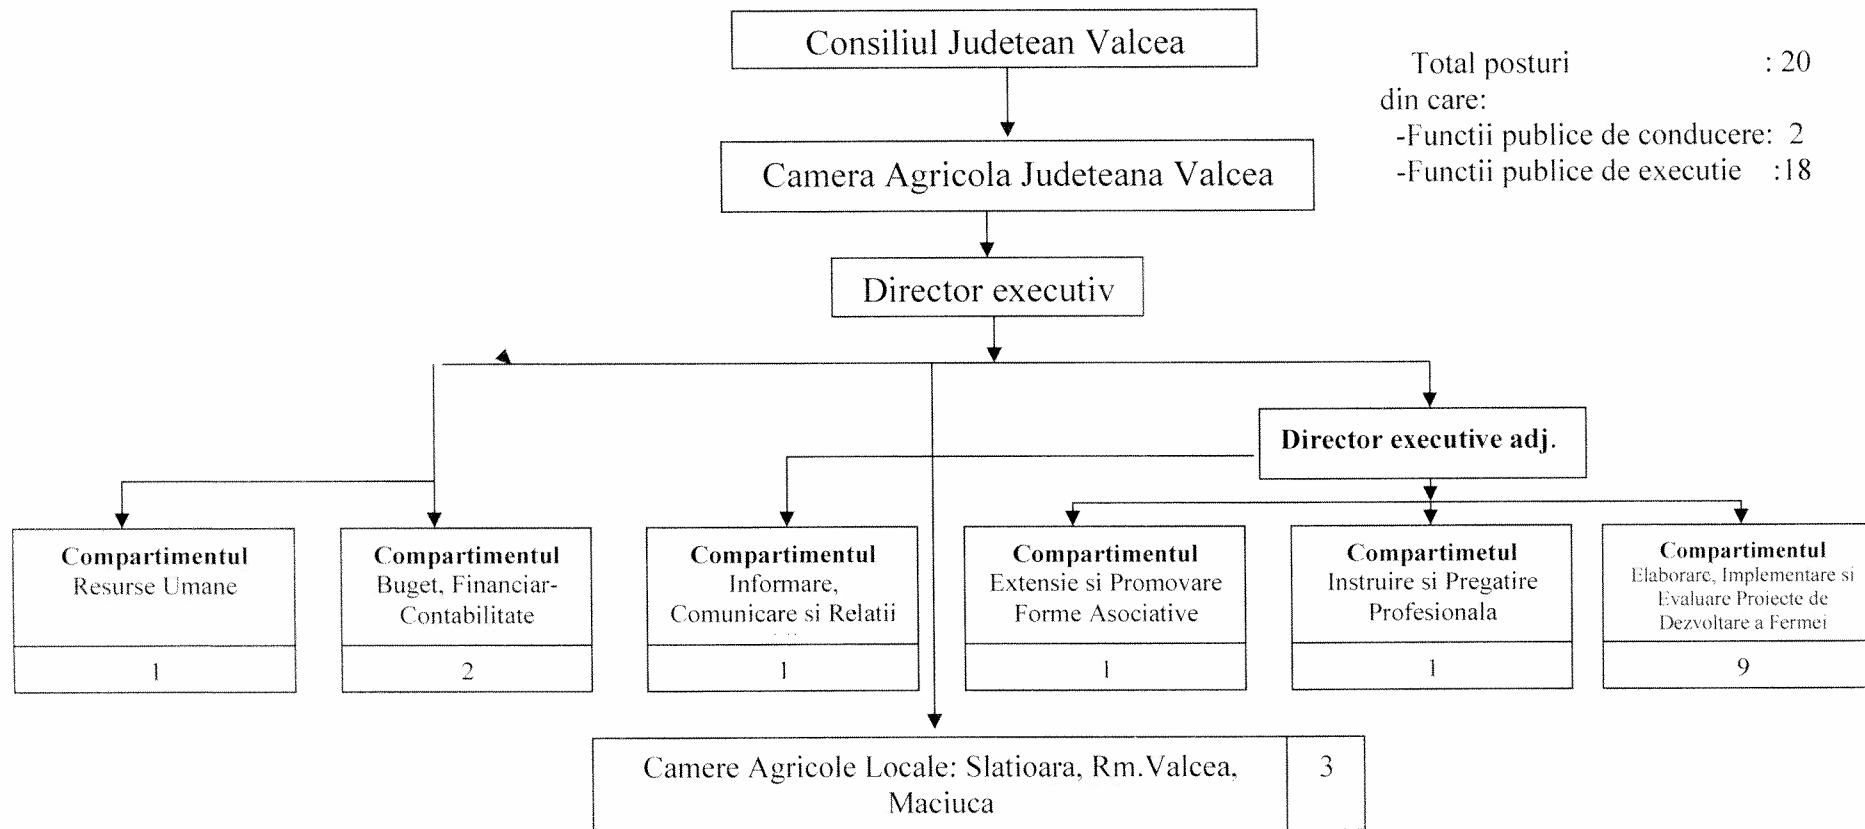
Consiliul Judetean Valcea

Total posturi : 20
din care:
-Functii publice de conducere: 2
-Functii publice de executie :18

Camera Agricola Judeteana Valcea

Director executiv

Director executive adj.

Compartimentul
Resurse Umane
1

Compartimentul
Buget, Financiar-Contabilitate
2

Compartimentul
Informare, Comunicare si Relatii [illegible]
1

Compartimentul
Extensie si Promovare Forme Asociative
1

Compartimetul
Instruire si Pregatire Profesionala
1

Compartimentul
Elaborare, Implementare si Evaluare Proiecte de Dezvoltare a Fermei
9

Camere Agricole Locale: Slatioara, Rm.Valcea, Maciuca
3